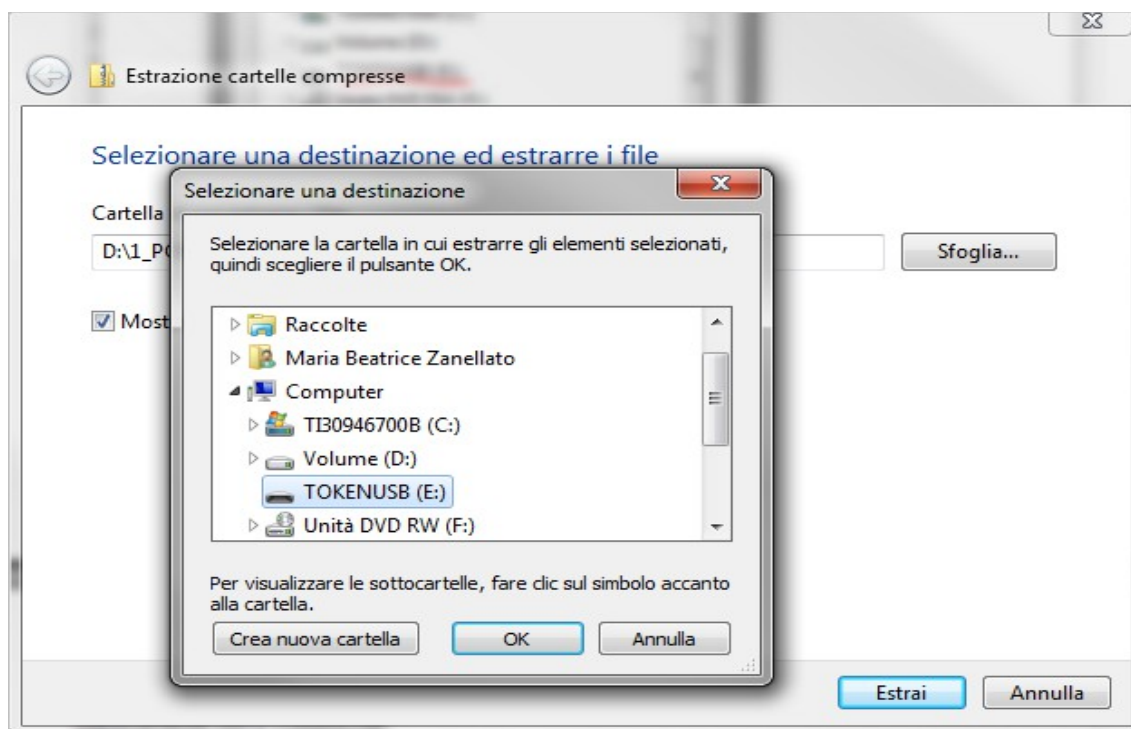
Estrazione cartelle compresse

Selezionare una destinazione ed estrarre i file

Cartella

D:\1_P

Sfoglia...

Most

Selezionare una destinazione

Selezionare la cartella in cui estrarre gli elementi selezionati, quindi scegliere il pulsante OK.

Raccolte
Maria Beatrice Zanellato
Computer
TI30946700B (C:)
Volume (D:)
TOKENUSB (E:)
Unità DVD RW (F:)

Per visualizzare le sottocartelle, fare clic sul simbolo accanto alla cartella.

Crea nuova cartella
OK
Annulla

Estrai
Annulla